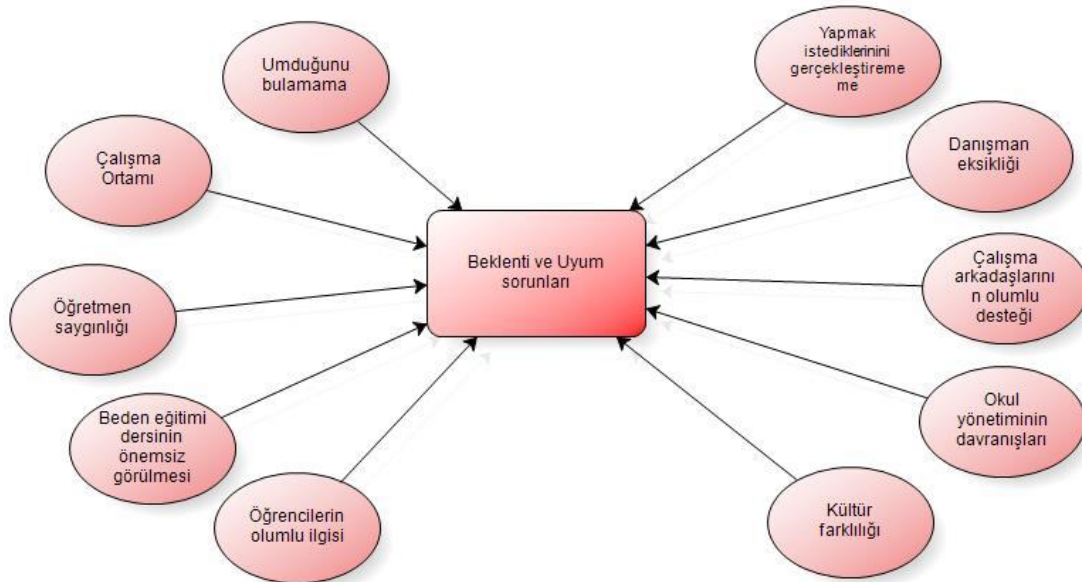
Umduğunu bulamama

Çalışma Ortamı

Öğretmen saygınlığı

Beden eğitimi dersinin önemsiz görülmesi

Öğrencilerin olumlu ilgisi

Beklenti ve Uyum sorunları

Yapmak istediklerinini gerçekleştireme me

Danışman eksikliği

Çalışma arkadaşlarını n olumlu desteği

Okul yönetiminin davranışları

Kültür farklılığı